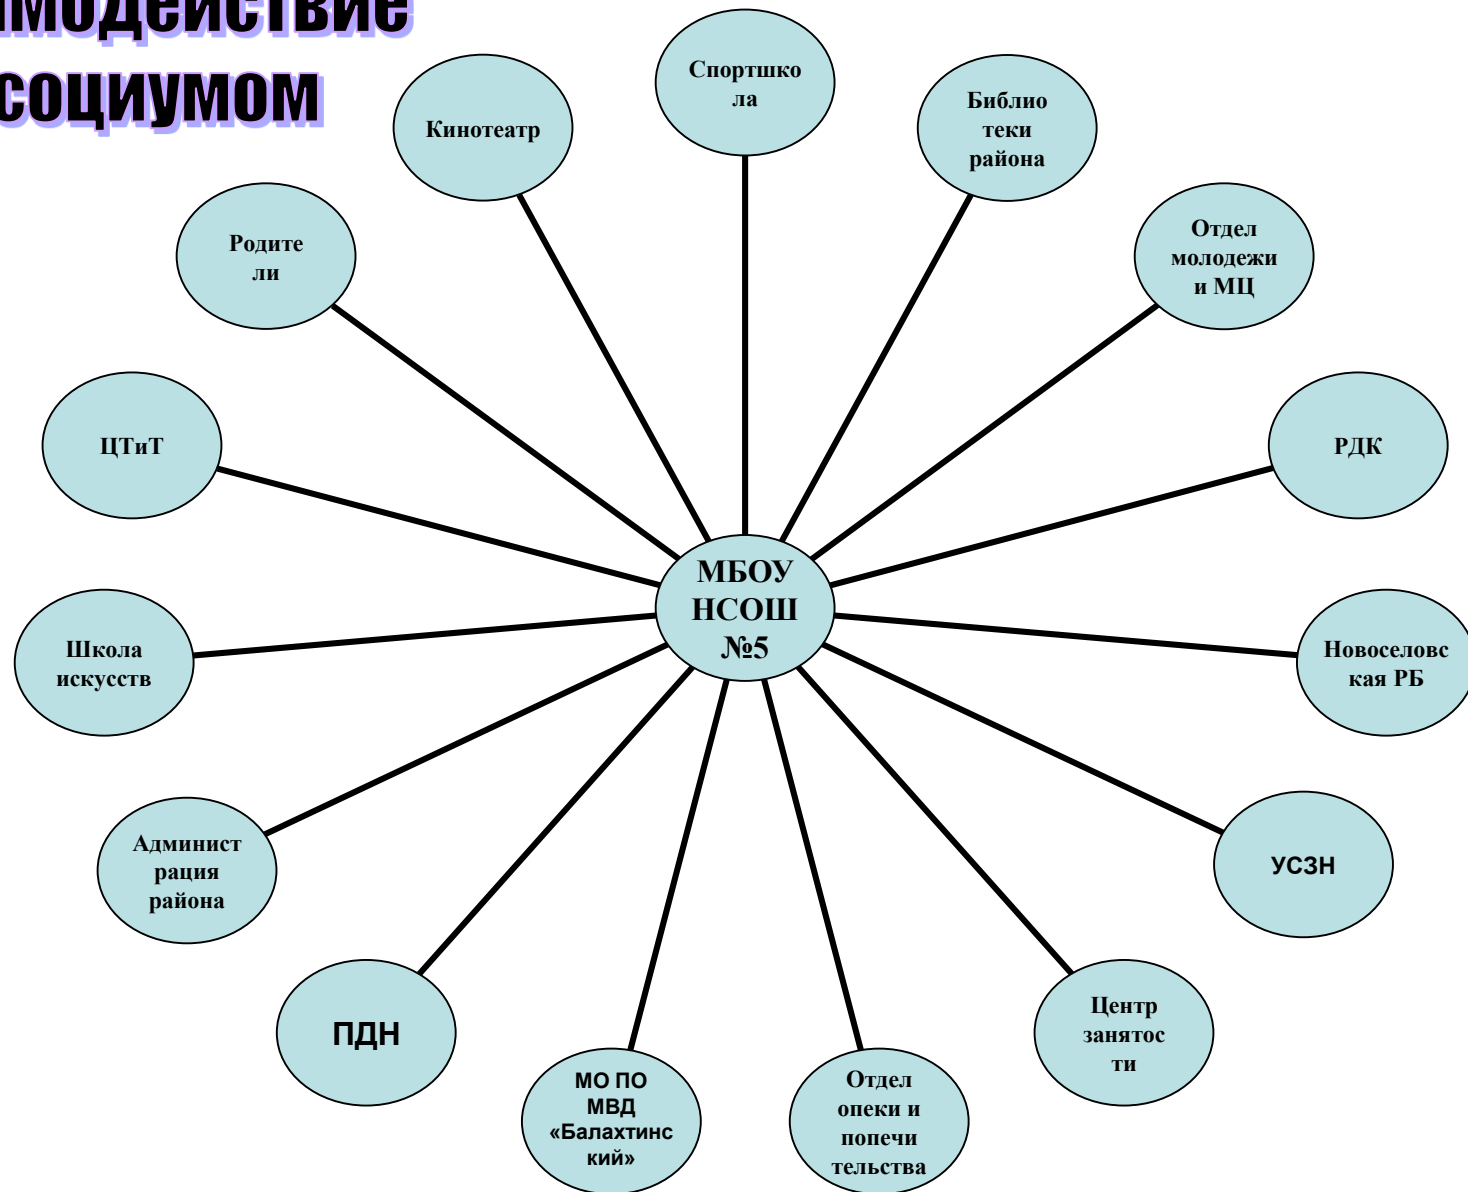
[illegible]модействие
социумом

МБОУ НСОШ №5

Спортшкола

Библиотеки района

Отдел молодежи и МЦ

РДК

Новоселовская РБ

УСЗН

Центр занятости

Отдел опеки и попечительства

МО ПО МВД «Балахтинский»

ПДН

Администрация района

Школа искусств

ЦТиТ

Родители

Кинотеатр